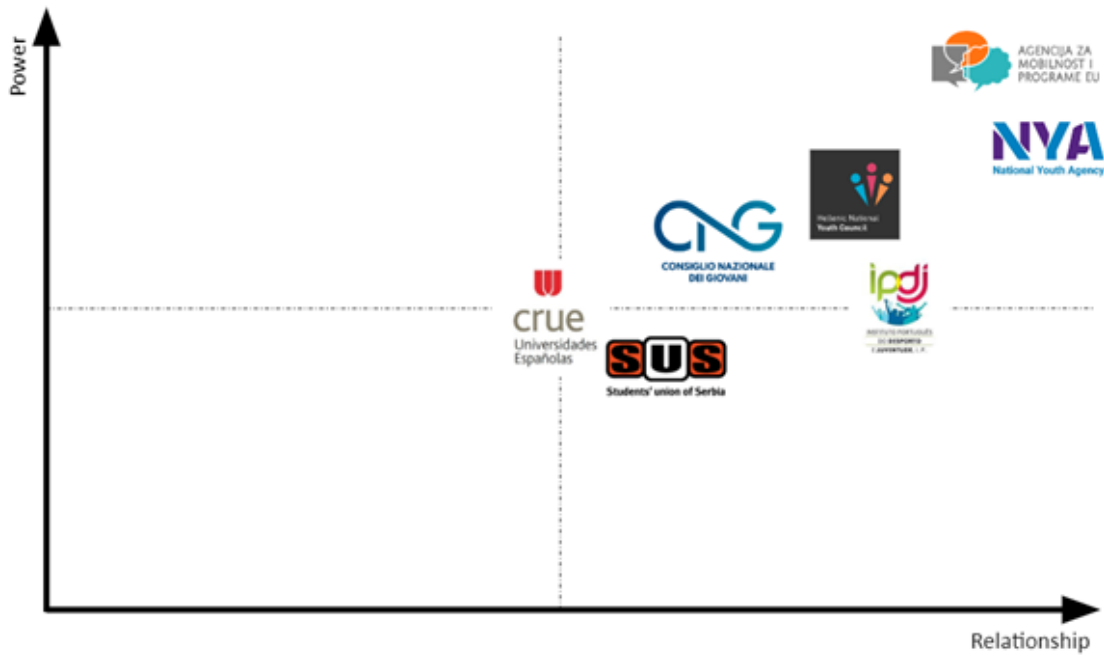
Power

AGENCIJA ZA MOBILNOST I PROGRAME EU

NYA
National Youth Agency

Hellenic National Youth Council

CNG
CONSIGLIO NAZIONALE DEI GIOVANI

crue
Universidades Españolas

ipdj
INSTITUTO PORTUGUÊS DO DESPORTO E JUVENTUDE, I.P.

SUS
Students' union of Serbia

Relationship